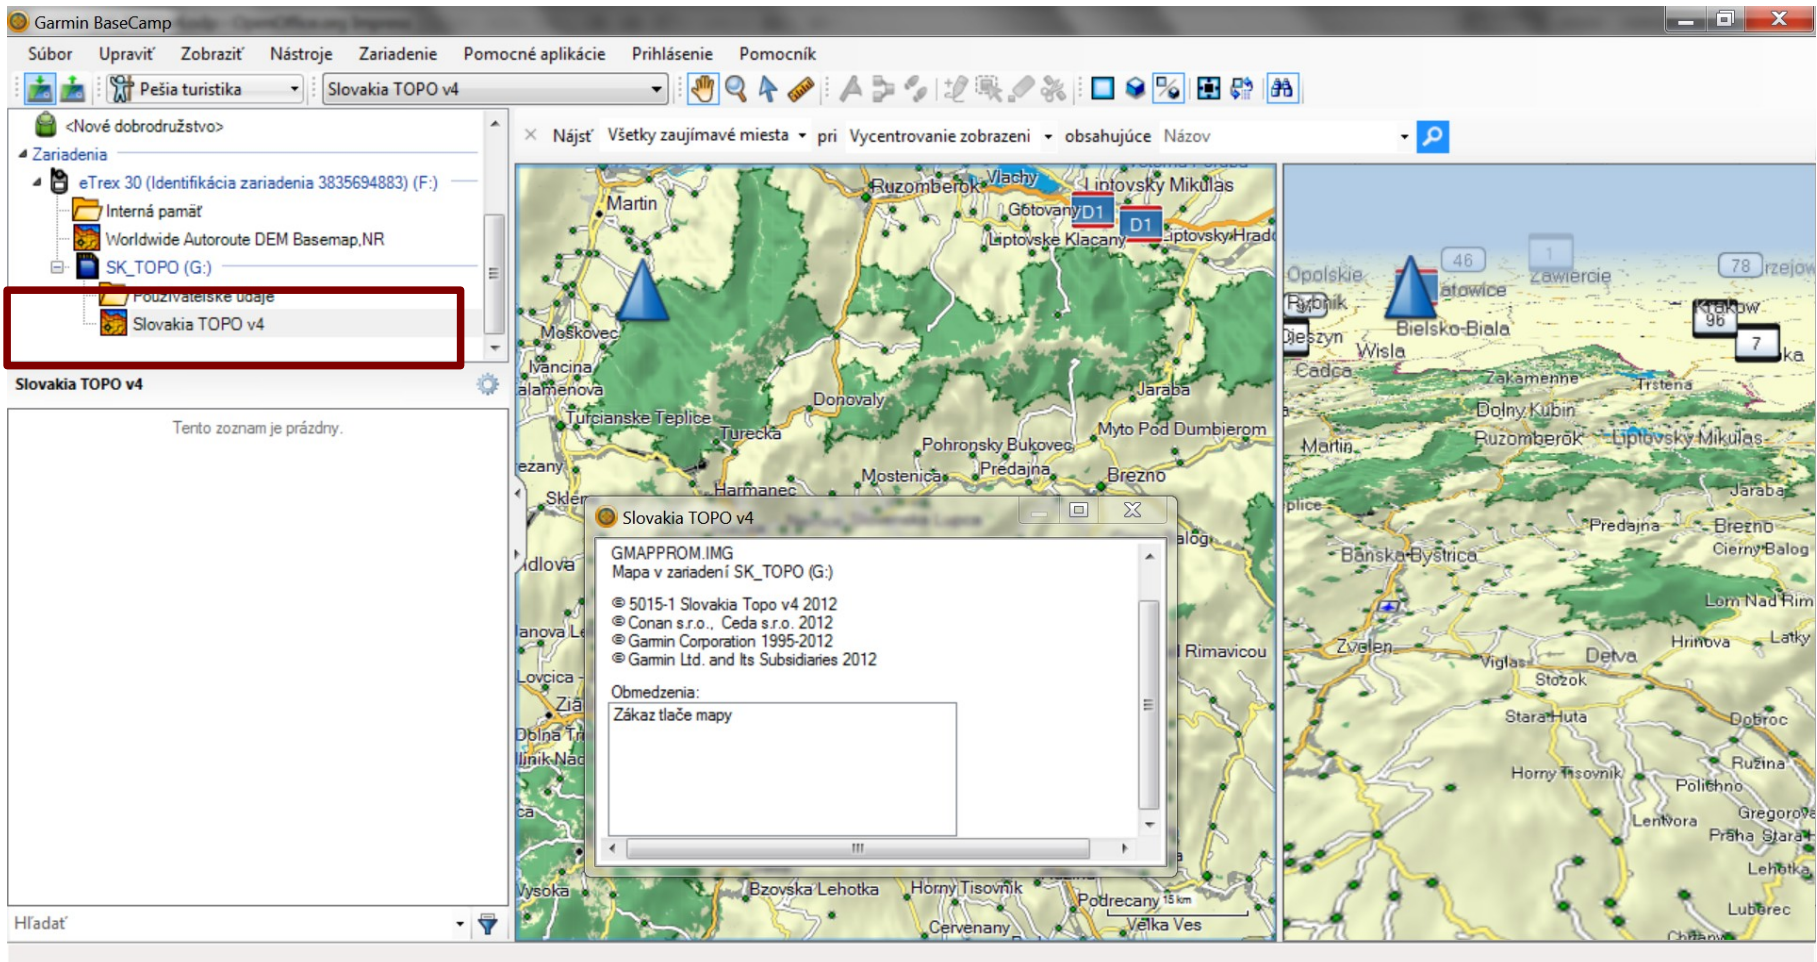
Garmin BaseCamp

Súbor Upraviť Zobraziť Nástroje Zariadenie Pomocné aplikácie Prihlásenie Pomocník

Pešia turistika Slovakia TOPO v4

<Nové dobrodružstvo>
Zariadenia
eTrex 30 (Identifikácia zariadenia 3835694883) (F:)
Interná pamäť
Worldwide Autoroute DEM Basemap,NR
SK_TOPO (G:)
Používateľské údaje
Slovakia TOPO v4

Slovakia TOPO v4

Tento zoznam je prázdny.

Hľadať

Nájsť Všetky zaujímavé miesta pri Vycentrovanie zobrazeni obsahujúce Názov

Ruzomberok Vlachy Liptovsky Mikulas Martin Gotovany D1 D1 Liptovske Klacany Liptovsky Hradok Moskovec Ivancina alamenova Turcianske Teplice Turecka Donovaly Jaraba Pohronsky Bukovec Myto Pod Dumbierom Mostenica Predajna Brezno ezany Harmanec Sklen idlova anova L Lovcica Zia Dolna Tr linik Nad ca Vysoka Bzovska Lehotka Horny Tisovnik Cervenany Podrecany Velka Ves Rimavicou alog 15 km

Opolskie 46 Zawiercie 78 rzejow Rybnik atowice Krakow 96 7 ka Cieszyn Bielsko-Biala Wisla Cadca Zakamenne Trstena Dolny Kubin Martin Ruzomberok Liptovsky Mikulas Jaraba plice Predajna Brezno Banska Bystrica Cierny Balog Lom Nad Rim Hrinova Latky Zvolen Detva Vigias Stozok Stara Huta Dobroc Horny Tisovnik Ruzina Polichno Lentvora Gregorova Praha Stara Lehotka Lubrec

Slovakia TOPO v4

GMAPPROM.IMG
Mapa v zariadení SK_TOPO (G:)

© 5015-1 Slovakia Topo v4 2012
© Conan s.r.o., Ceda s.r.o. 2012
© Garmin Corporation 1995-2012
© Garmin Ltd. and Its Subsidiaries 2012

Obmedzenia:
Zákaz tlače mapy